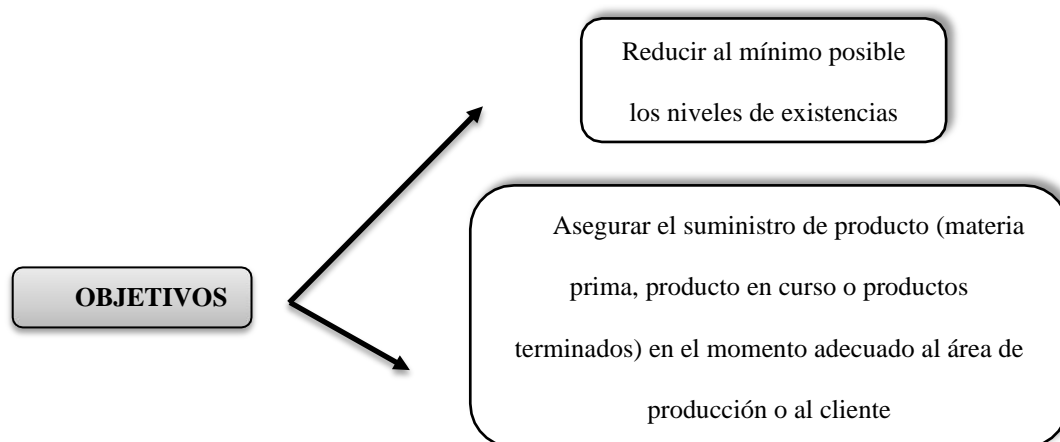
Reducir al mínimo posible los niveles de existencias

OBJETIVOS

Asegurar el suministro de producto (materia prima, producto en curso o productos terminados) en el momento adecuado al área de producción o al cliente